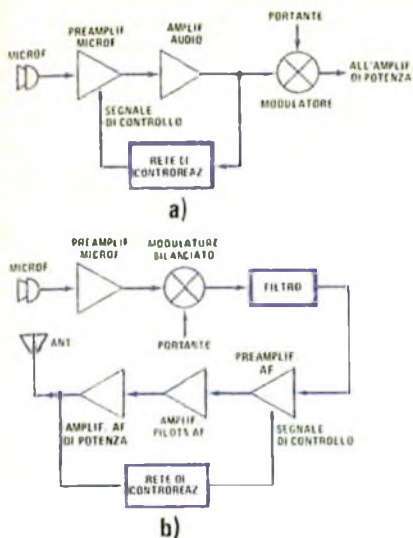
MICROF

PREAMPLIF MICROF

AMPLIF AUDIO

PORTANTE

ALL'AMPLIF DI POTENZA

SEGNALE DI CONTROLLO

MODULATORE

RETE DI CONTROREAZ

a)

PREAMPLIF MICROF

MODULATORE BILANCIATO

MICROF

FILTRO

ANT

PORTANTE

PREAMPLIF AF

AMPLIF. AF DI POTENZA

AMPLIF PILOTA AF

SEGNALE DI CONTROLLO

RETE DI CONTROREAZ

b)